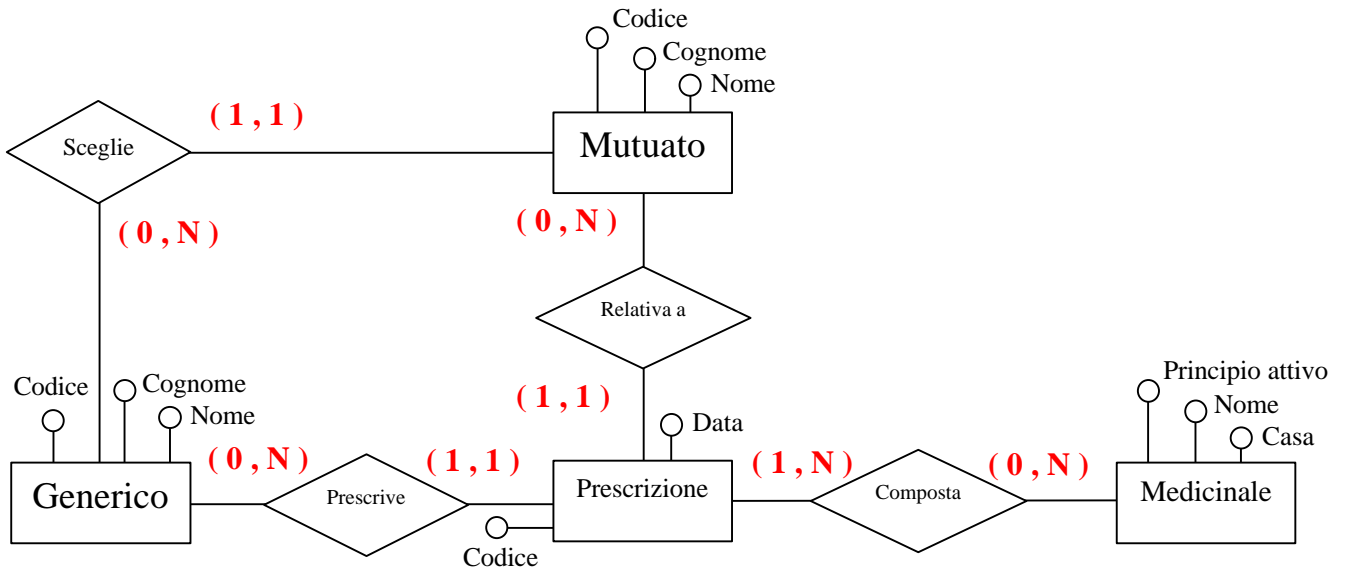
Codice
Cognome
Nome
(1,1)
Sceglie
Mutuato
(0,N)
(0,N)
Relativa a
Codice
Cognome
Nome
(1,1)
Data
Principio attivo
Nome
Casa
(0,N)
(1,1)
(1,N)
(0,N)
Generico
Prescrive
Prescrizione
Composta
Medicinale
Codice